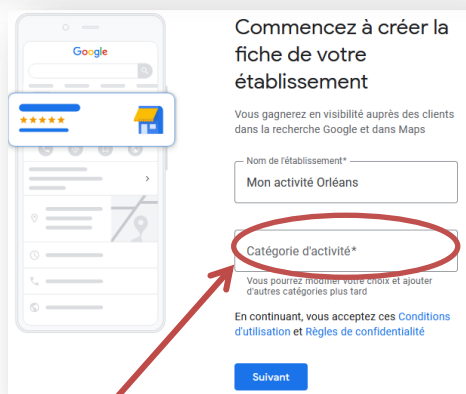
Google

Commencez à créer la fiche de votre établissement

Vous gagnerez en visibilité auprès des clients dans la recherche Google et dans Maps

Nom de l'établissement*

Mon activité Orléans

Catégorie d'activité*

Vous pourrez modifier votre choix et ajouter d'autres catégories plus tard

En continuant, vous acceptez ces Conditions d'utilisation et Règles de confidentialité

Suivant